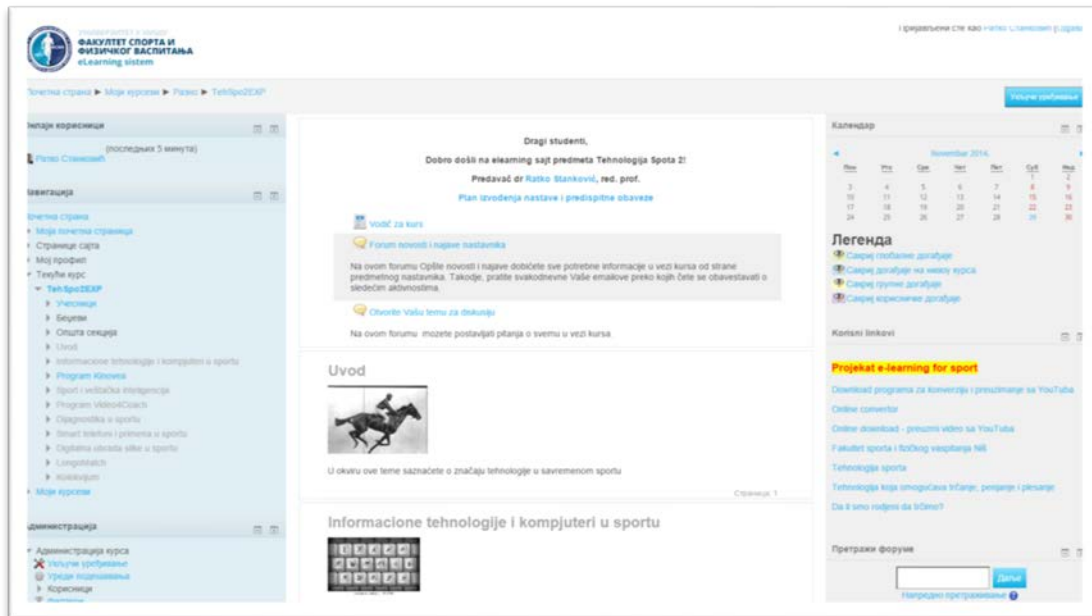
УНИВЕРЗИТЕТ У НИШУ
ФАКУЛТЕТ СПОРТА И ФИЗИЧКОГ ВАСПИТАЊА
eLearning sistem

Пријављени сте као Ратко Станковић (Одјава)

Почетна страна ▶ Моји курсеви ▶ Разно ▶ TehSpo2EXP

Укључи уређивање

Онлајн корисници
(последњих 5 минута)
Ратко Станковић

Навигација
Почетна страна
Моја почетна страница
Странице сајта
Мој профил
Текући курс
TehSpo2EXP
Учесници
Беџеви
Општа секција
Uvod
Informacione tehnologije i kompjuteri u sportu
Program Kinovea
Sport i veštačka inteligencija
Program Video4Coach
Dijagnostika u sportu
Smart telefoni i primena u sportu
Digitalna obrada slike u sportu
Longomatch
Kolokvijum
Моји курсеви

Администрација
Администрација курса
Укључи уређивање
Уреди подешавања
Корисници

Dragi studenti,
Dobro došli na elearning sajt predmeta Tehnologija Spota 2!
Predavač dr Ratko Stanković, red. prof.
Plan izvođenja nastave i predispitne obaveze

Vodič za kurs

Forum novosti i najave nastavnika
Na ovom forumu Opšte novosti i najave dobićete sve potrebne informacije u vezi kursa od strane predmetnog nastavnika. Takođe, pratite svakodnevne Vaše emailove preko kojih ćete se obavestavati o sledećim aktivnostima.

Otvorite Vašu temu za diskusiju
Na ovom forumu mozete postavljati pitanja o svemu u vezi kursa

Uvod
U okviru ove teme saznaćete o značaju tehnologije u savremenom sportu
Страница: 1

Informacione tehnologije i kompjuteri u sportu

Календар
Novembar 2014

| Пон | Уто | Сре | Чет | Пет | Суб | Нед |
|---|---|---|---|---|---|---|
| | | | | | 1 | 2 |
| 3 | 4 | 5 | 6 | 7 | 8 | 9 |
| 10 | 11 | 12 | 13 | 14 | 15 | 16 |
| 17 | 18 | 19 | 20 | 21 | 22 | 23 |
| 24 | 25 | 26 | 27 | 28 | 29 | 30 |

Легенда
Сакриј глобалне догађаје
Сакриј догађаје на нивоу курса
Сакриј групне догађаје
Сакриј корисничке догађаје

Korisni linkovi
Projekat e-learning for sport
Download programa za konverziju i preuzimanje sa YouTuba
Online convertor
Online download - preuzmi video sa YouTuba
Fakultet sporta i fizičkog vaspitanja Niš
Tehnologija sporta
Tehnologija koja omogućava trčanje, penjanje i plesanje
Da li smo rođeni da trčimo?

Претражи форуме
Даље
Напредно претраживање